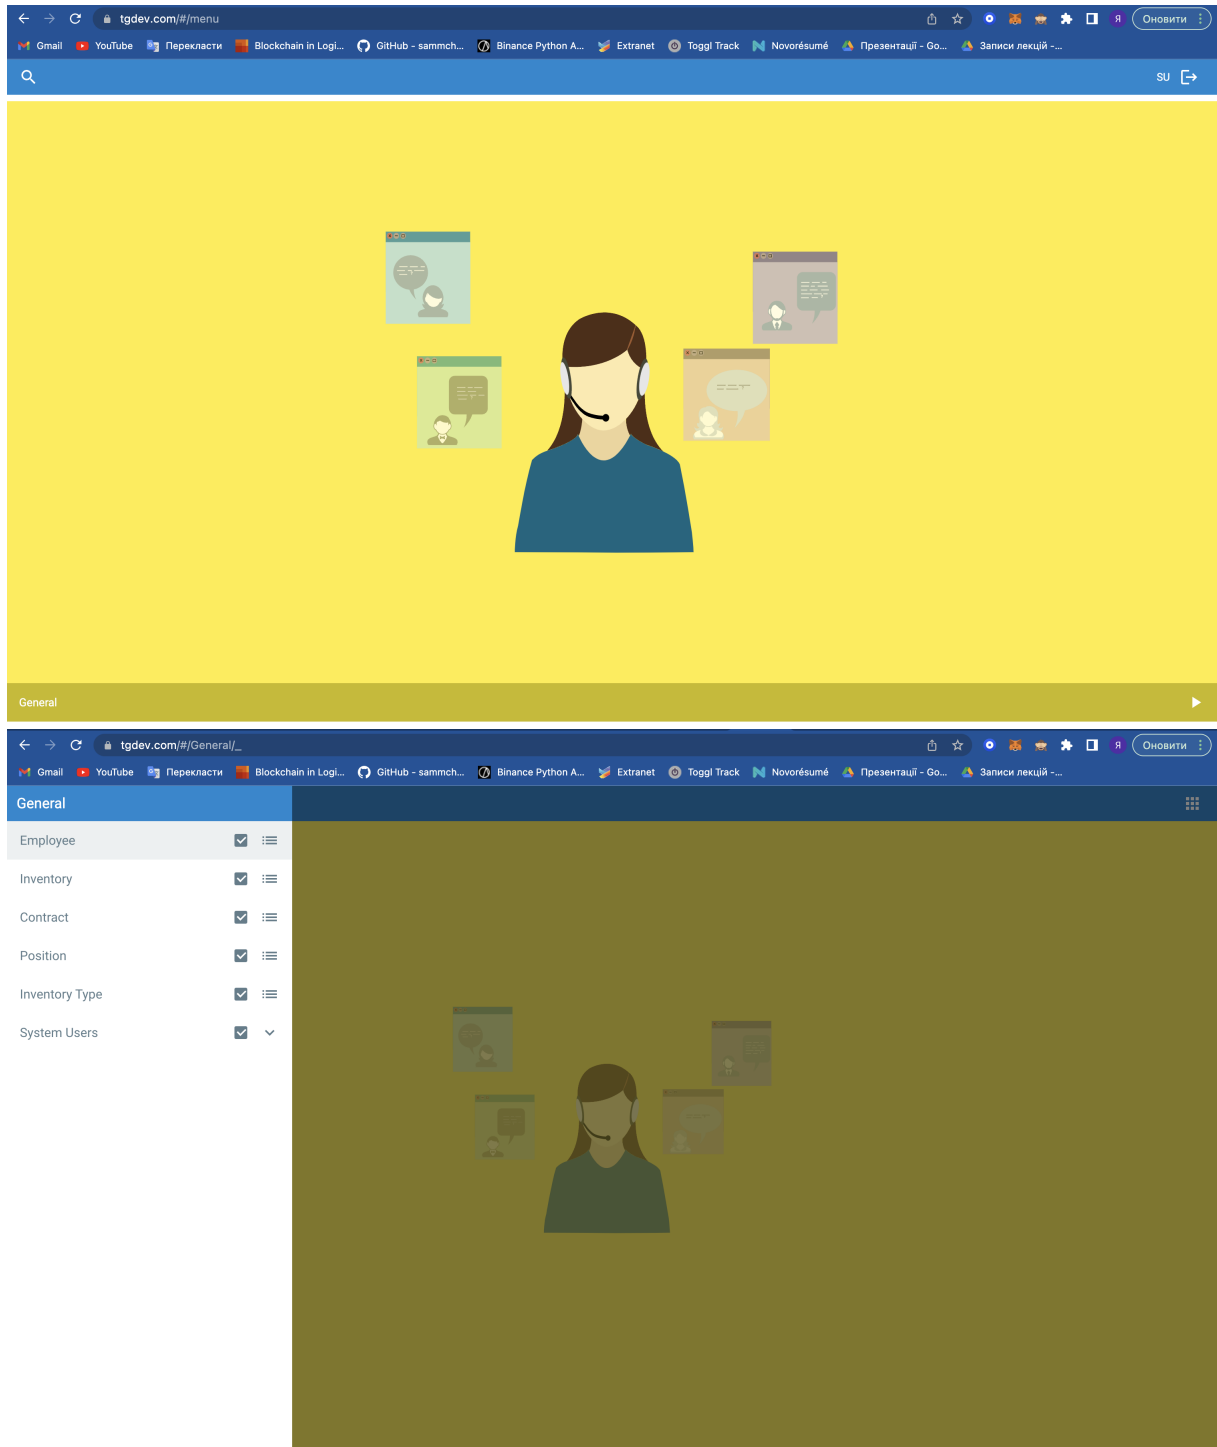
tgdev.com/#/menu

Оновити

Gmail YouTube Перекласти Blockchain in Logi... GitHub - sammch... Binance Python A... Extranet Toggl Track Novorésumé Презентації - Go... Записи лекцій -...

SU

General

tgdev.com/#/General/_

Оновити

Gmail YouTube Перекласти Blockchain in Logi... GitHub - sammch... Binance Python A... Extranet Toggl Track Novorésumé Презентації - Go... Записи лекцій -...

General

Employee

Inventory

Contract

Position

Inventory Type

System Users